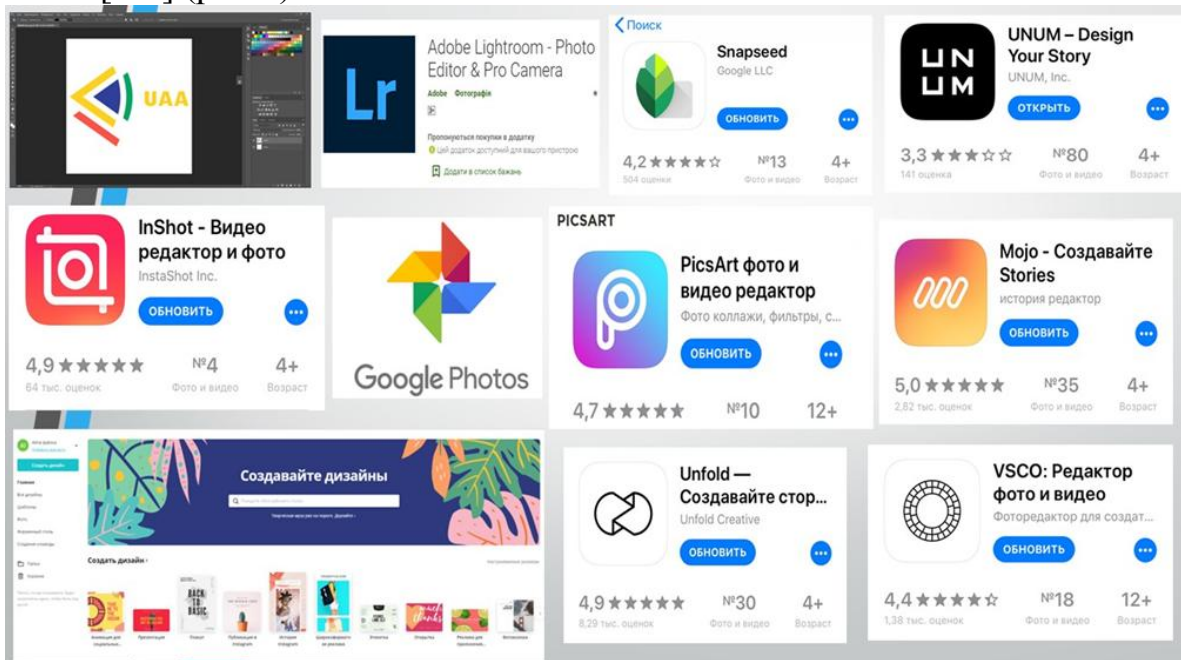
UAA

Lr

Adobe Lightroom - Photo Editor & Pro Camera

Adobe Фотографія

Пропонуються покупки в додатку

Цей додаток доступний для вашого пристрою

Додати в список бажань

Поиск

Snapseed

Google LLC

ОБНОВИТЬ

4,2 ★★★★☆ 504 оценки

№13 Фото и видео

4+ Возраст

UN UM

UNUM – Design Your Story

UNUM, Inc.

ОТКРЫТЬ

3,3 ★★★☆☆ 141 оценка

№80 Фото и видео

4+ Возраст

InShot - Видео редактор и фото

InstaShot Inc.

ОБНОВИТЬ

4,9 ★★★★★ 64 тыс. оценок

№4 Фото и видео

4+ Возраст

Google Photos

PICSART

PicsArt фото и видео редактор

Фото коллажи, фильтры, с...

ОБНОВИТЬ

4,7 ★★★★★

№10

12+

Mojo - Создавайте Stories

история редактор

ОБНОВИТЬ

5,0 ★★★★★ 2,82 тыс. оценок

№35 Фото и видео

4+ Возраст

Создать дизайн

Создавайте дизайны

Создать дизайн

BACK TO BASIC

Unfold — Создавайте стор...

Unfold Creative

ОБНОВИТЬ

4,9 ★★★★★ 8,29 тыс. оценок

№30 Фото и видео

4+ Возраст

VSCO: Редактор фото и видео

Фоторедактор для создат...

ОБНОВИТЬ

4,4 ★★★★☆ 1,38 тыс. оценок

№18 Фото и видео

12+ Возраст